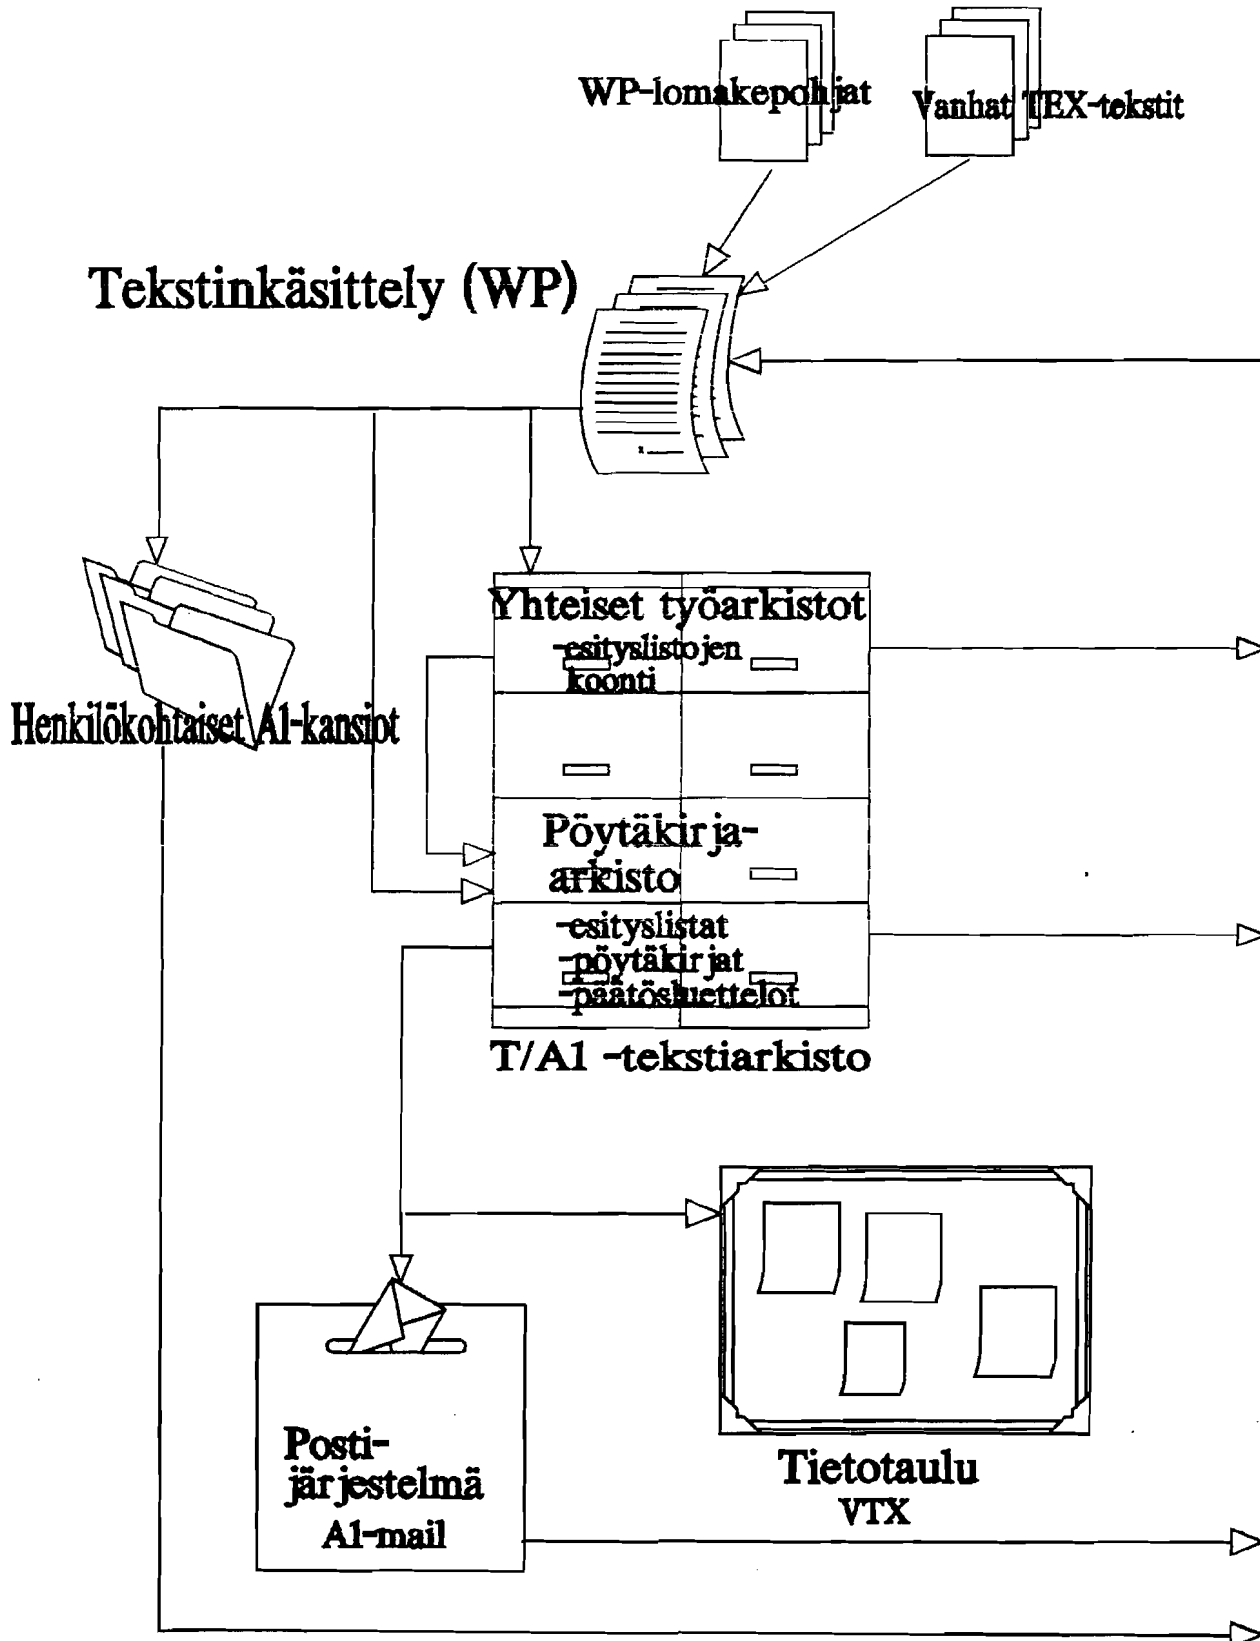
WP-lomakepohjat

Vanhat TEX-tekstit

Tekstinkäsittely (WP)

Henkilökohtaiset A1-kansiot

Yhteiset työarkistot
-esityslistojen koonti

Pöytäkirja-arkisto
-esityslistat
-pöytäkirjat
-päätösluettelot

T/A1 -tekstiarkisto

Posti-järjestelmä
A1-mail

Tietotaulu
VTX